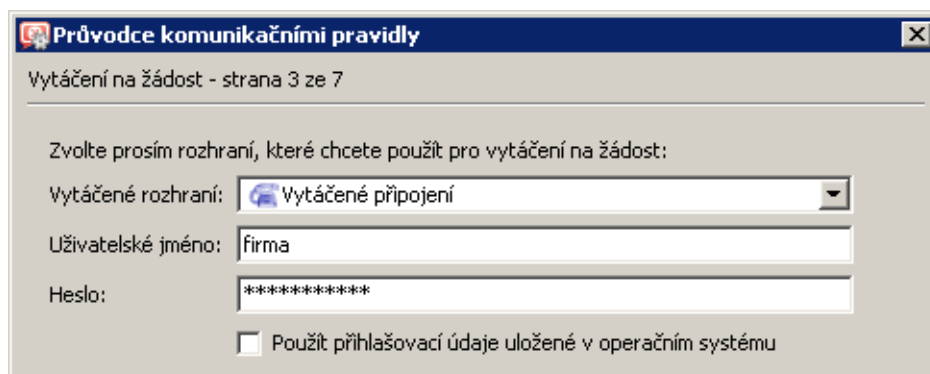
Průvodce komunikačními pravidly

Vytáčení na žádost - strana 3 ze 7

Zvolte prosím rozhraní, které chcete použít pro vytáčení na žádost:

Vytáčené rozhraní: Vytáčené připojení

Uživatelské jméno: firma

Heslo: ***********

Použít přihlašovací údaje uložené v operačním systému